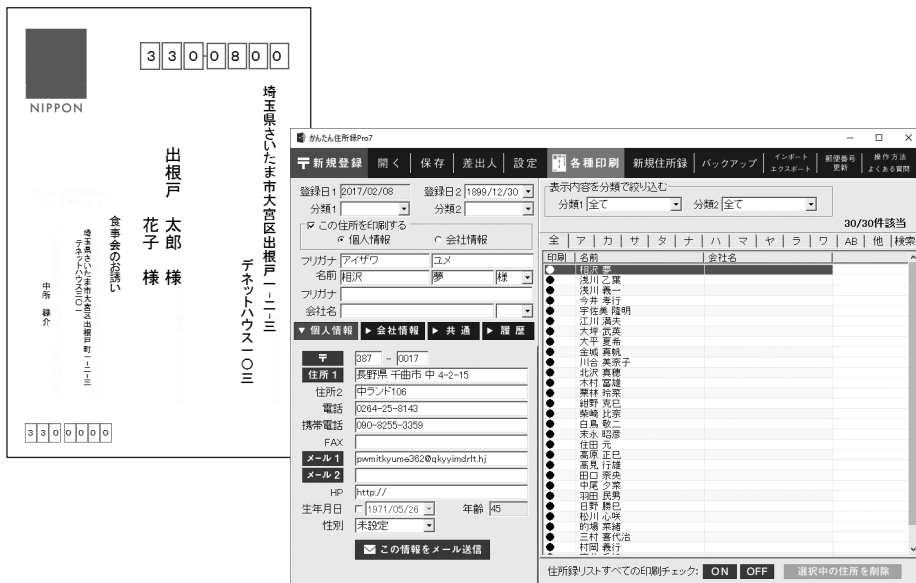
3 3 0 0 8 0 0

NIPPON

埼玉県さいたま市大宮区出根戸一－二－三

デネットハウス一〇三

出根戸
太郎 様
花子 様

食事会のお誘い

埼玉県さいたま市大宮区出根戸町一－二－三
テネットハウス三〇一

中所 緑介

3 3 0 0 0 0 0

かんたん住所録Pro7

新規登録 | 開く | 保存 | 差出人 | 設定 | 各種印刷 | 新規住所録 | バックアップ | インポート エクスポート | 郵便番号 更新 | 操作方法 よくある質問

登録日1 2017/02/08 登録日2 1899/12/30
分類1 分類2
☑ この住所を印刷する
◉ 個人情報 ○ 会社情報
フリガナ アイザワ ユメ
名前 相沢 夢 様
フリガナ
会社名
▼ 個人情報 ▶ 会社情報 ▶ 共 通 ▶ 履 歴

〒 387 － 0017
住所1 長野県 千曲市 中 4-2-15
住所2 中ランド106
電話 0264-25-8143
携帯電話 090-8255-3359
FAX
メール1 pwmitkyume362@qkyyimdrlt.hj
メール2
HP http://
生年月日 ☐ 1971/05/26 年齢 45
性別 未設定
この情報をメール送信

表示内容を分類で絞り込む
分類1 全て 分類2 全て
30/30件該当

全 | ア | カ | サ | タ | ナ | ハ | マ | ヤ | ラ | ワ | AB | 他 | 検索

| 印刷 | 名前 | 会社名 |
|---|---|---|
| ● | 相沢 夢 | |
| ● | 浅川 乙葉 | |
| ● | 浅川 義一 | |
| ● | 今井 孝行 | |
| ● | 宇佐美 隆明 | |
| ● | 江川 満夫 | |
| ● | 大坪 武英 | |
| ● | 大平 夏希 | |
| ● | 金城 真帆 | |
| ● | 川合 美奈子 | |
| ● | 北沢 真穂 | |
| ● | 木村 富雄 | |
| ● | 栗林 玲奈 | |
| ● | 紺野 克巳 | |
| ● | 柴崎 比奈 | |
| ● | 白鳥 敬二 | |
| ● | 末永 昭彦 | |
| ● | 住田 元 | |
| ● | 高原 正巳 | |
| ● | 高見 行雄 | |
| ● | 田口 宗央 | |
| ● | 中尾 夕菜 | |
| ● | 羽田 民男 | |
| ● | 日野 勝巳 | |
| ● | 松川 心咲 | |
| ● | 的場 菜緒 | |
| ● | 三村 喜代治 | |
| ● | 村岡 泰行 | |

住所録リストすべての印刷チェック: ON OFF 選択中の住所を削除